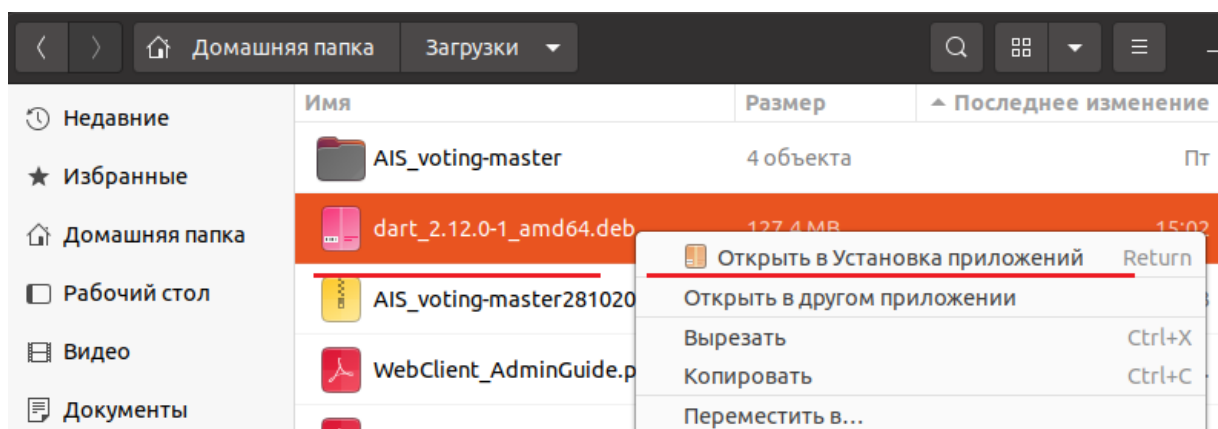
Домашняя папка Загрузки

Недавние
Избранные
Домашняя папка
Рабочий стол
Видео
Документы

| Имя | Размер | Последнее изменение |
|---|---|---|
| AIS_voting-master | 4 объекта | Пт |
| dart_2.12.0-1_amd64.deb | 127,4 MB | 15:02 |
| AIS_voting-master281020 | | 8 |
| WebClient_AdminGuide.p | | |

Открыть в Установка приложений Return
Открыть в другом приложении
Вырезать Ctrl+X
Копировать Ctrl+C
Переместить в…